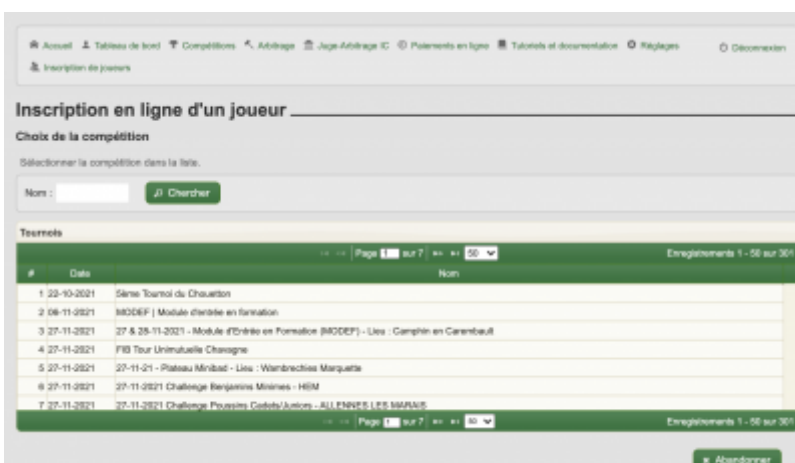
Accueil Tableau de bord Compétitions Arbitrage Juge-Arbitrage IC Paiements en ligne Tutoriels et documentation Réglages Déconnexion
Inscription de joueurs

Inscription en ligne d'un joueur

Choix de la compétition

Sélectionner la compétition dans la liste.

Nom : Chercher

Tournois

Page 1 sur 7 50 Enregistrements 1 - 50 sur 301

| # | Date | Nom |
|---|---|---|
| 1 | 22-10-2021 | 5ème Tournoi du Chouetton |
| 2 | 06-11-2021 | MODEF \| Module d'entrée en formation |
| 3 | 27-11-2021 | 27 & 28-11-2021 - Module d'Entrée en Formation (MODEF) - Lieu : Camphin en Carembault |
| 4 | 27-11-2021 | FIB Tour Unimutuelle Chavagne |
| 5 | 27-11-2021 | 27-11-21 - Plateau Minibad - Lieu : Wambrechies Marquette |
| 6 | 27-11-2021 | 27-11-2021 Challenge Benjamins Minimes - HEM |
| 7 | 27-11-2021 | 27-11-2021 Challenge Poussins Cadets/Juniors - ALLENNES LES MARAIS |

Page 1 sur 7 50 Enregistrements 1 - 50 sur 301

Abandonner